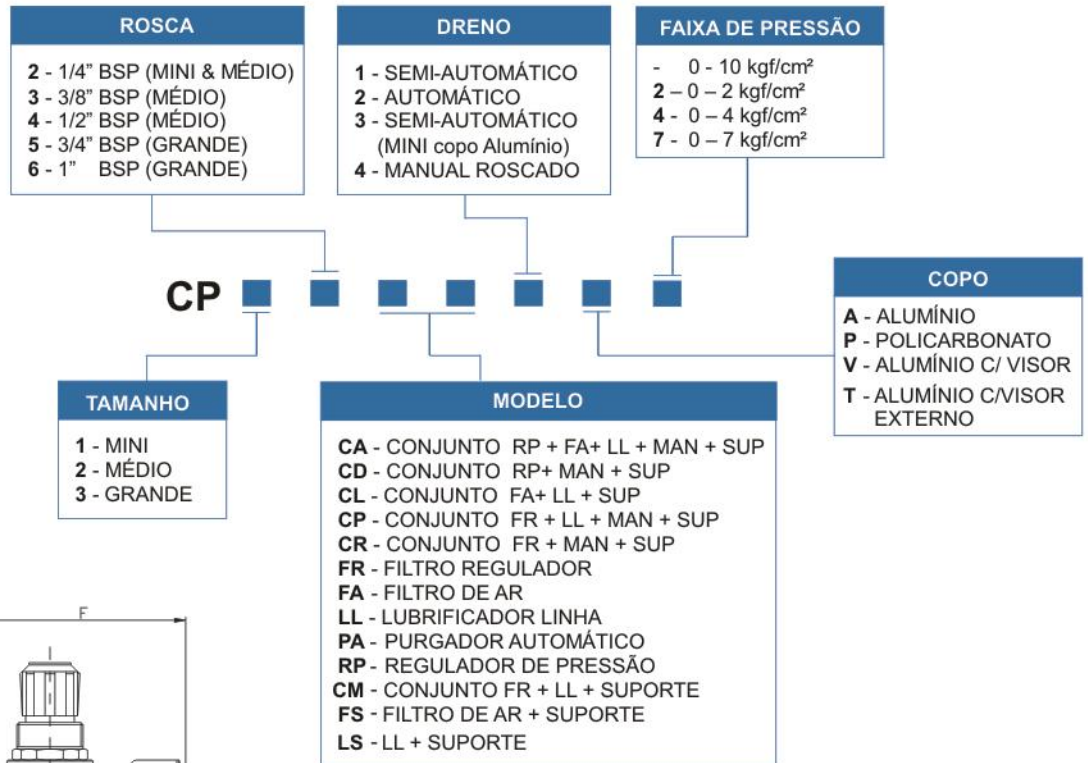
ROSCA

**2** - 1/4" BSP (MINI & MÉDIO)
**3** - 3/8" BSP (MÉDIO)
**4** - 1/2" BSP (MÉDIO)
**5** - 3/4" BSP (GRANDE)
**6** - 1" BSP (GRANDE)

DRENO

**1** - SEMI-AUTOMÁTICO
**2** - AUTOMÁTICO
**3** - SEMI-AUTOMÁTICO (MINI copo Alumínio)
**4** - MANUAL ROSCADO

FAIXA DE PRESSÃO

- 0 - 10 kgf/cm²
**2** – 0 – 2 kgf/cm²
**4** - 0 – 4 kgf/cm²
**7** - 0 – 7 kgf/cm²

COPO

**A** - ALUMÍNIO
**P** - POLICARBONATO
**V** - ALUMÍNIO C/ VISOR
**T** - ALUMÍNIO C/VISOR EXTERNO

CP

TAMANHO

**1** - MINI
**2** - MÉDIO
**3** - GRANDE

MODELO

**CA** - CONJUNTO RP + FA+ LL + MAN + SUP
**CD** - CONJUNTO RP+ MAN + SUP
**CL** - CONJUNTO FA+ LL + SUP
**CP** - CONJUNTO FR + LL + MAN + SUP
**CR** - CONJUNTO FR + MAN + SUP
**FR** - FILTRO REGULADOR
**FA** - FILTRO DE AR
**LL** - LUBRIFICADOR LINHA
**PA** - PURGADOR AUTOMÁTICO
**RP** - REGULADOR DE PRESSÃO
**CM** - CONJUNTO FR + LL + SUPORTE
**FS** - FILTRO DE AR + SUPORTE
**LS** - LL + SUPORTE

F